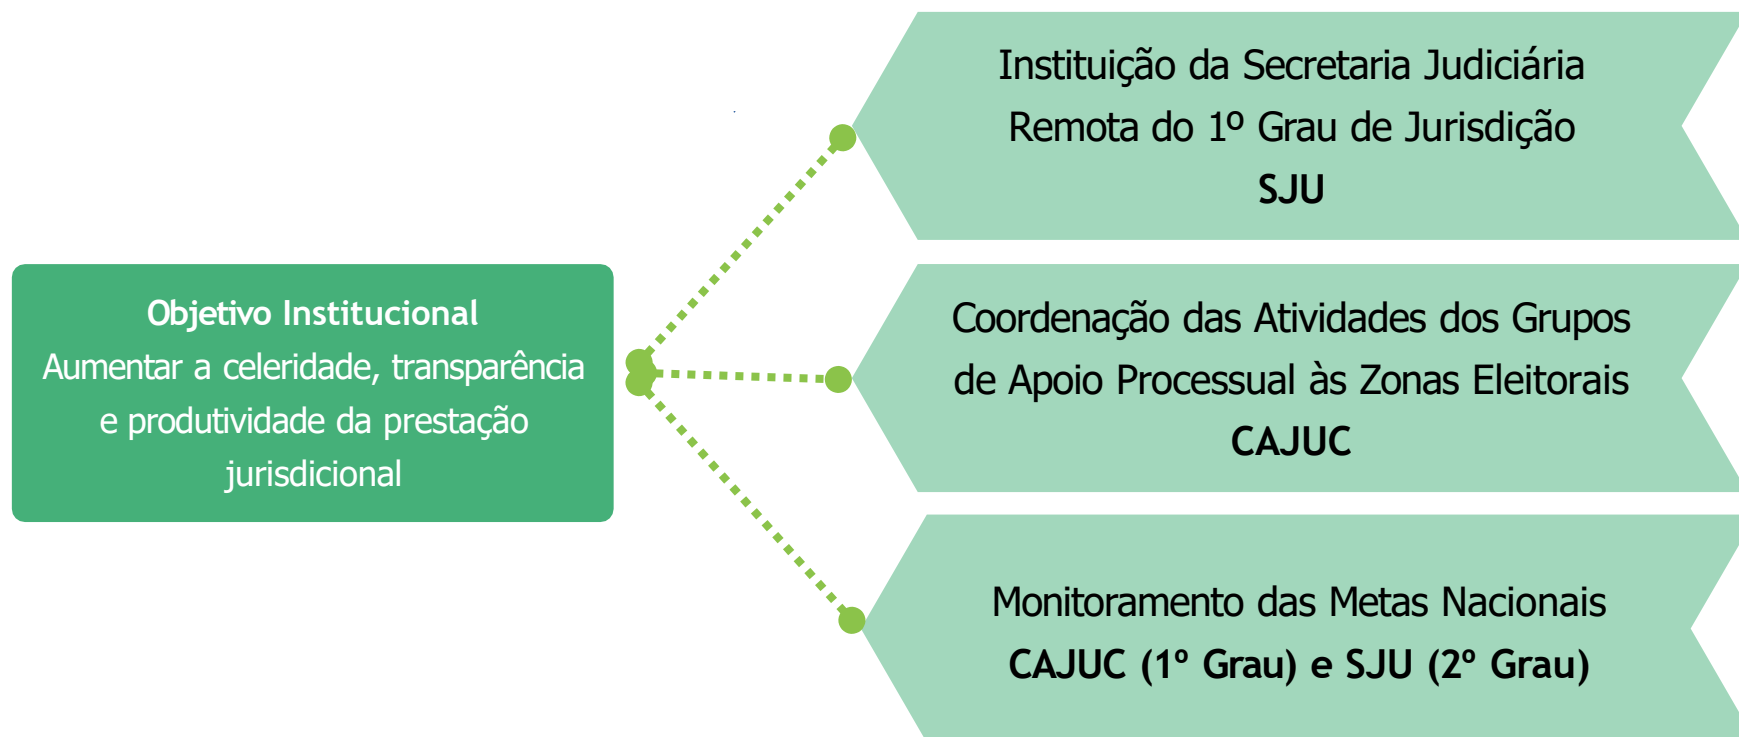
Objetivo Institucional
Aumentar a celeridade, transparência e produtividade da prestação jurisdicional

Instituição da Secretaria Judiciária Remota do 1º Grau de Jurisdição
SJU

Coordenação das Atividades dos Grupos de Apoio Processual às Zonas Eleitorais
CAJUC

Monitoramento das Metas Nacionais
CAJUC (1º Grau) e SJU (2º Grau)